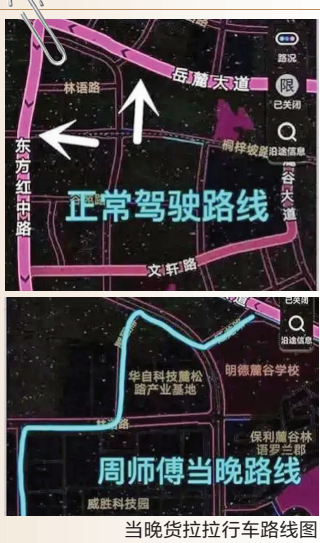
路况
限
已关闭
沿途信息
岳麓大道
林语路
东方红中路
桐梓坡路
麓谷大道
正常驾驶路线
文轩路

已关闭
沿途信息
华自科技麓松路产业基地
明德麓谷学校
林语路
保利麓谷林语罗兰郡
周师傅当晚路线
威胜科技园
当晚货拉拉行车路线图